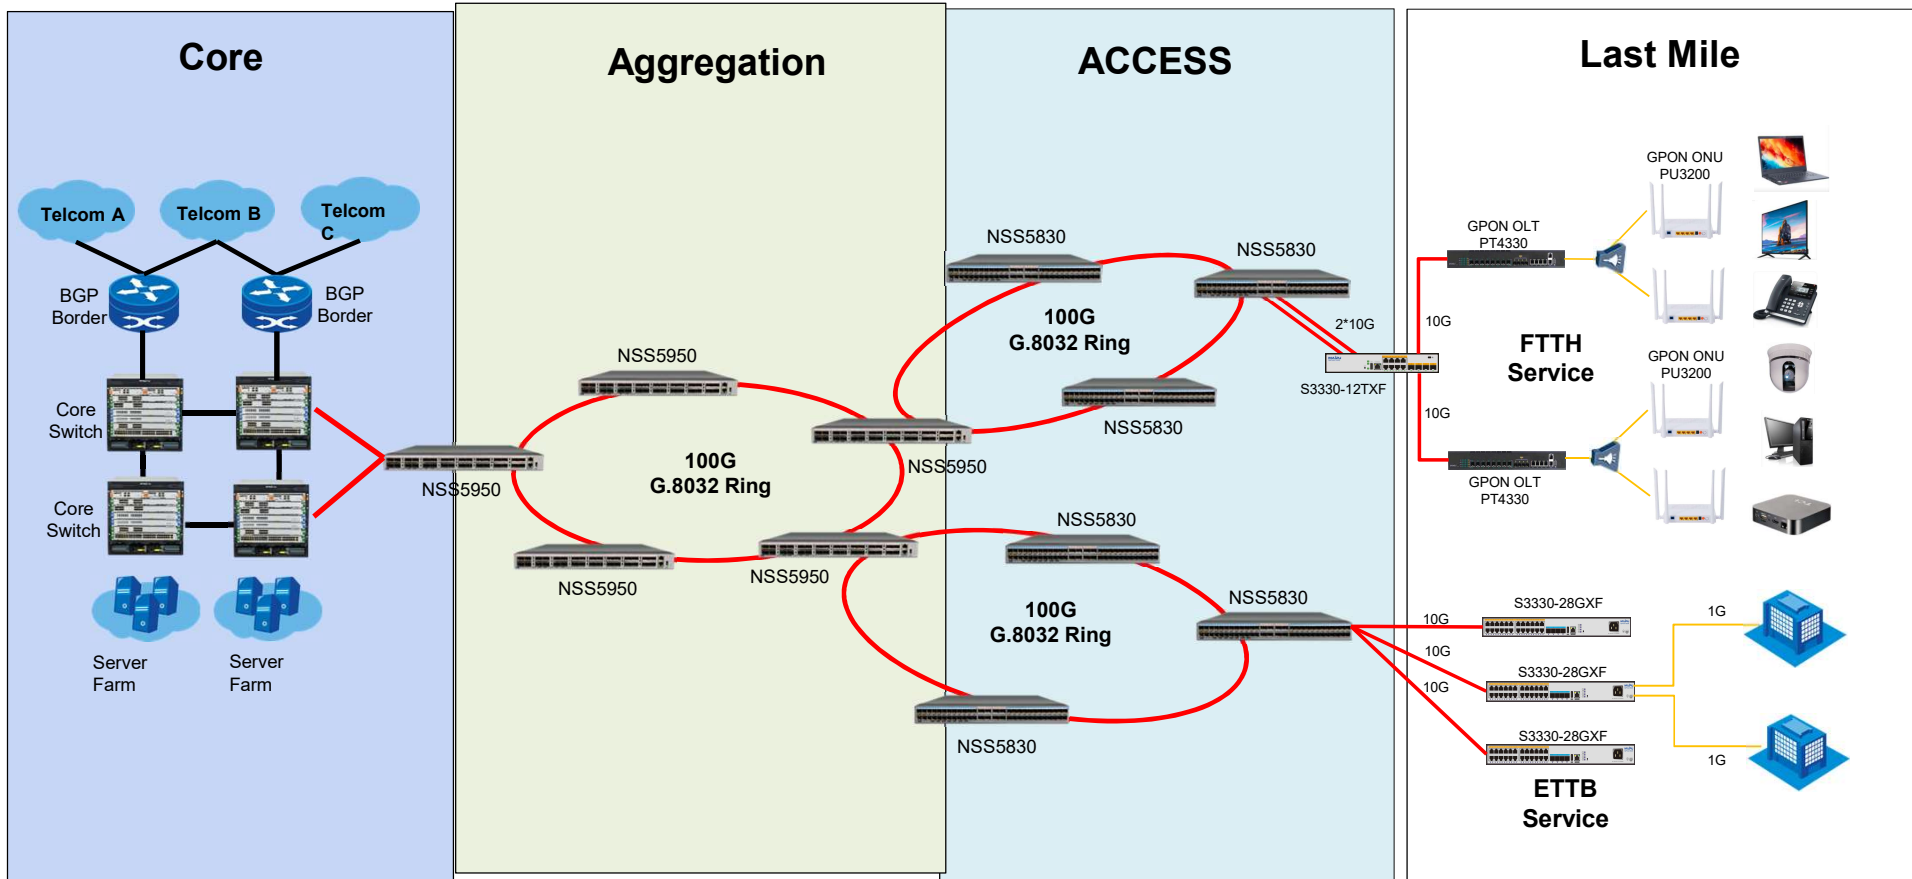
Core

Aggregation

ACCESS

Last Mile

Telcom A

Telcom B

Telcom C

BGP Border

BGP Border

Core Switch

Core Switch

Server Farm

Server Farm

NSS5950

NSS5950

100G G.8032 Ring

NSS5950

NSS5950

NSS5950

NSS5830

NSS5830

100G G.8032 Ring

NSS5830

2*10G

S3330-12TXF

NSS5830

100G G.8032 Ring

NSS5830

NSS5830

GPON ONU PU3200

GPON OLT PT4330

10G

FTTH Service

GPON ONU PU3200

10G

GPON OLT PT4330

S3330-28GXF

10G

1G

10G

S3330-28GXF

10G

S3330-28GXF

1G

ETTB Service